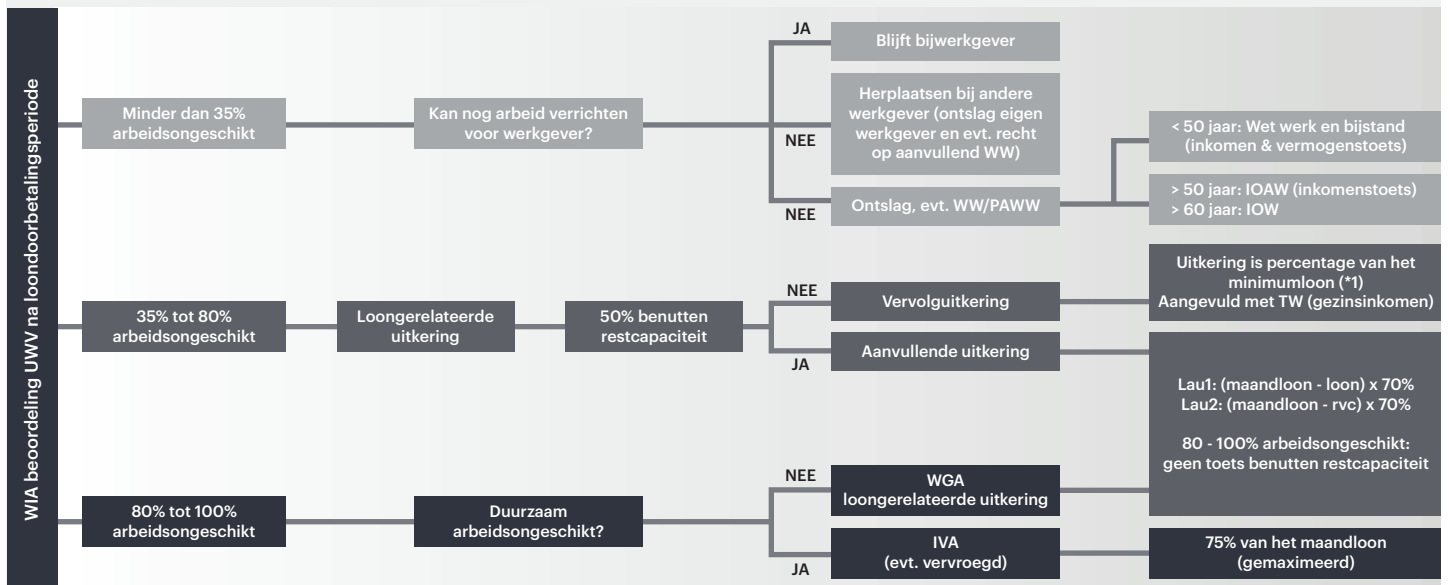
WIA beoordeling UWV na loondoorbetalingsperiode

Minder dan 35% arbeidsongeschikt

Kan nog arbeid verrichten voor werkgever?

JA

Blijft bijwerkgever

Herplaatsen bij andere werkgever (ontslag eigen werkgever en evt. recht op aanvullend WW)

NEE

NEE

Ontslag, evt. WW/PAWW

< 50 jaar: Wet werk en bijstand (inkomen & vermogenstoets)

> 50 jaar: IOAW (inkomenstoets)
> 60 jaar: IOW

35% tot 80% arbeidsongeschikt

Loongerelateerde uitkering

50% benutten restcapaciteit

NEE

Vervolguitkering

Uitkering is percentage van het minimumloon (*1)
Aangevuld met TW (gezinsinkomen)

JA

Aanvullende uitkering

Lau1: (maandloon - loon) x 70%
Lau2: (maandloon - rvc) x 70%

80 - 100% arbeidsongeschikt: geen toets benutten restcapaciteit

80% tot 100% arbeidsongeschikt

Duurzaam arbeidsongeschikt?

NEE

WGA loongerelateerde uitkering

IVA (evt. vervroegd)

JA

75% van het maandloon (gemaximeerd)